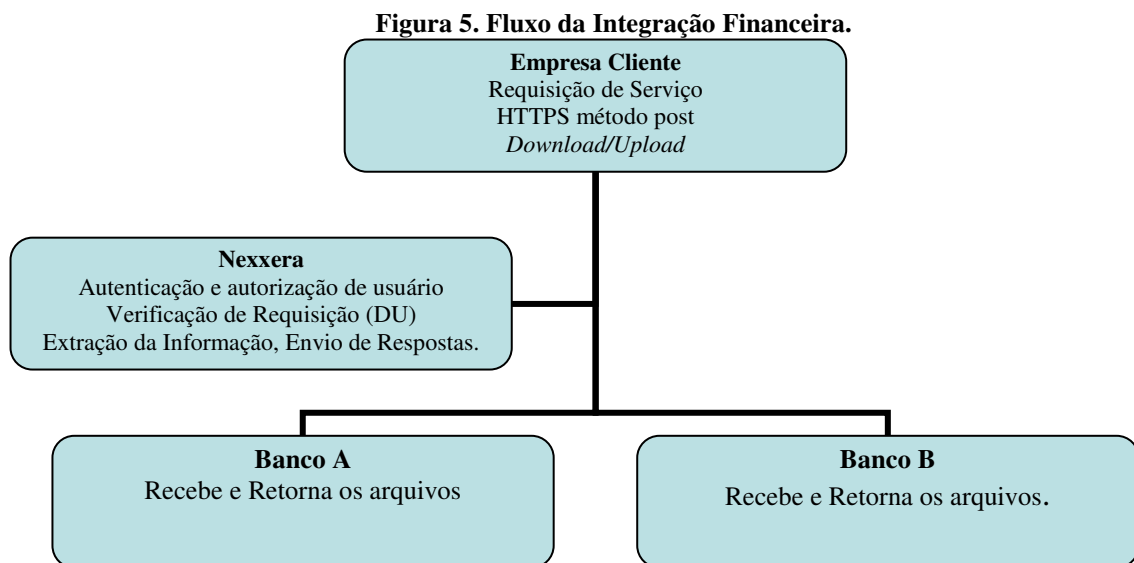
**Figura 5. Fluxo da Integração Financeira.**

**Empresa Cliente**
Requisição de Serviço
HTTPS método post
*Download/Upload*

**Nexxera**
Autenticação e autorização de usuário
Verificação de Requisição (DU)
Extração da Informação, Envio de Respostas.

**Banco A**
Recebe e Retorna os arquivos

**Banco B**
Recebe e Retorna os arquivos.